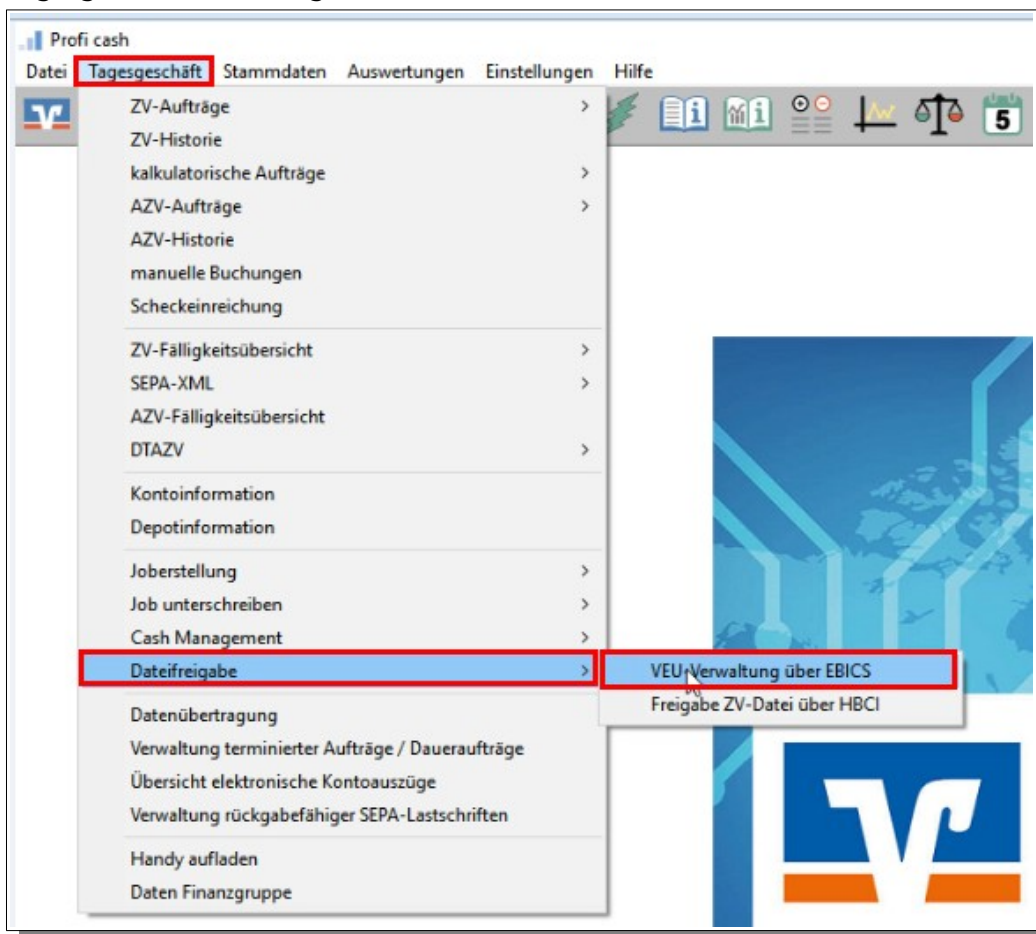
Profi cash

Datei Tagesgeschäft Stammdaten Auswertungen Einstellungen Hilfe

5

ZV-Aufträge
ZV-Historie
kalkulatorische Aufträge
AZV-Aufträge
AZV-Historie
manuelle Buchungen
Scheckeinreichung

ZV-Fälligkeitsübersicht
SEPA-XML
AZV-Fälligkeitsübersicht
DTAZV

Kontoinformation
Depotinformation

Joberstellung
Job unterschreiben
Cash Management
Dateifreigabe

Datenübertragung
Verwaltung terminierter Aufträge / Daueraufträge
Übersicht elektronische Kontoauszüge
Verwaltung rückgabefähiger SEPA-Lastschriften

Handy aufladen
Daten Finanzgruppe

VEU-Verwaltung über EBICS
Freigabe ZV-Datei über HBCI